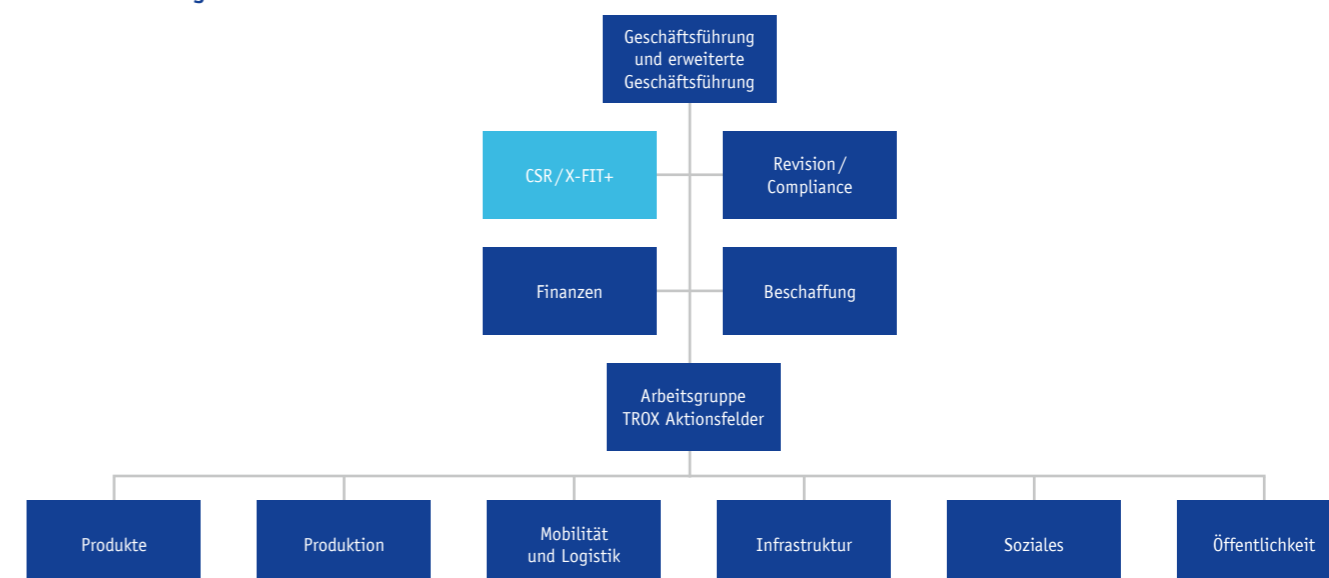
Geschäftsführung und erweiterte Geschäftsführung

CSR / X-FIT+

Revision / Compliance

Finanzen

Beschaffung

Arbeitsgruppe TROX Aktionsfelder

Produkte

Produktion

Mobilität und Logistik

Infrastruktur

Soziales

Öffentlichkeit